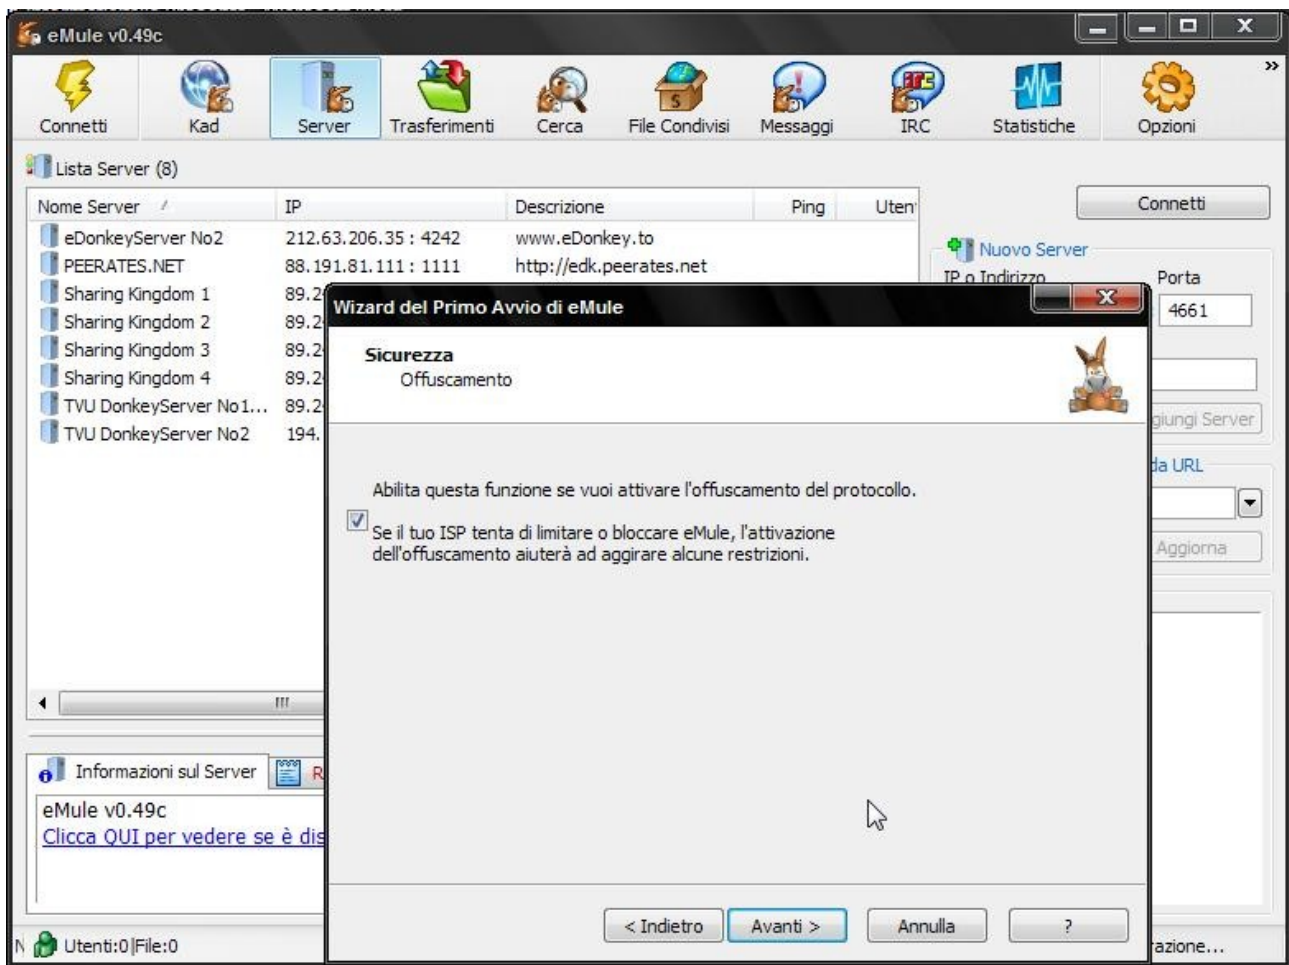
eMule v0.49c

Connetti Kad Server Trasferimenti Cerca File Condivisi Messaggi IRC Statistiche Opzioni

Lista Server (8)

| Nome Server | IP | Descrizione | Ping | Uten |
|---|---|---|---|---|
| eDonkeyServer No2 | 212.63.206.35 : 4242 | www.eDonkey.to | | |
| PEERATES.NET | 88.191.81.111 : 1111 | http://edk.peerates.net | | |
| Sharing Kingdom 1 | 89.2 | | | |
| Sharing Kingdom 2 | 89.2 | | | |
| Sharing Kingdom 3 | 89.2 | | | |
| Sharing Kingdom 4 | 89.2 | | | |
| TVU DonkeyServer No1... | 89.2 | | | |
| TVU DonkeyServer No2 | 194. | | | |

Connetti

Nuovo Server
IP o Indirizzo
Porta
4661
giungi Server
da URL
Aggiorna

Informazioni sul Server
eMule v0.49c
Clicca QUI per vedere se è dis

Utenti:0|File:0
razione...

Wizard del Primo Avvio di eMule

Sicurezza
Offuscamento

Abilita questa funzione se vuoi attivare l'offuscamento del protocollo.

Se il tuo ISP tenta di limitare o bloccare eMule, l'attivazione dell'offuscamento aiuterà ad aggirare alcune restrizioni.

< Indietro Avanti > Annulla ?